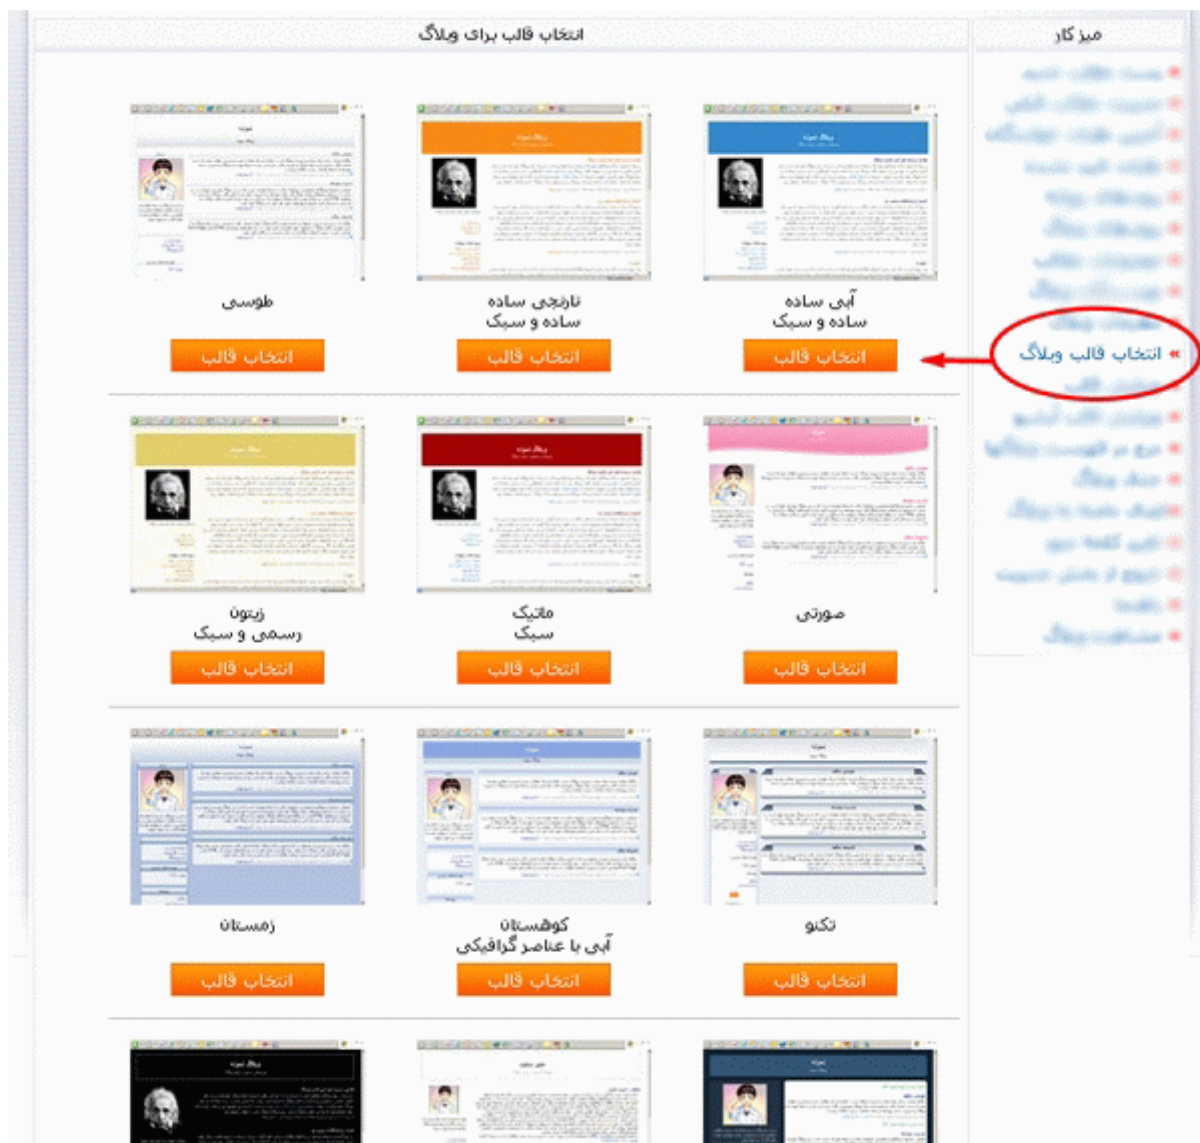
میز کار

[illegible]
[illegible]
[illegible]
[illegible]
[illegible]
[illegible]
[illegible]
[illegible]
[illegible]
» انتخاب قالب وبلاگ
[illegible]
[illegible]
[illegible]
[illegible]
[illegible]
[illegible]
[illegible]
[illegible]
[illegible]

انتخاب قالب برای وبلاگ

آبی ساده
ساده و سبک
انتخاب قالب

نارنجی ساده
ساده و سبک
انتخاب قالب

طوسی
انتخاب قالب

صورتی
انتخاب قالب

ماتیک
سبک
انتخاب قالب

زیتون
رسمی و سبک
انتخاب قالب

تکنو
انتخاب قالب

کوهستان
آبی با عناصر گرافیکی
انتخاب قالب

زمستان
انتخاب قالب